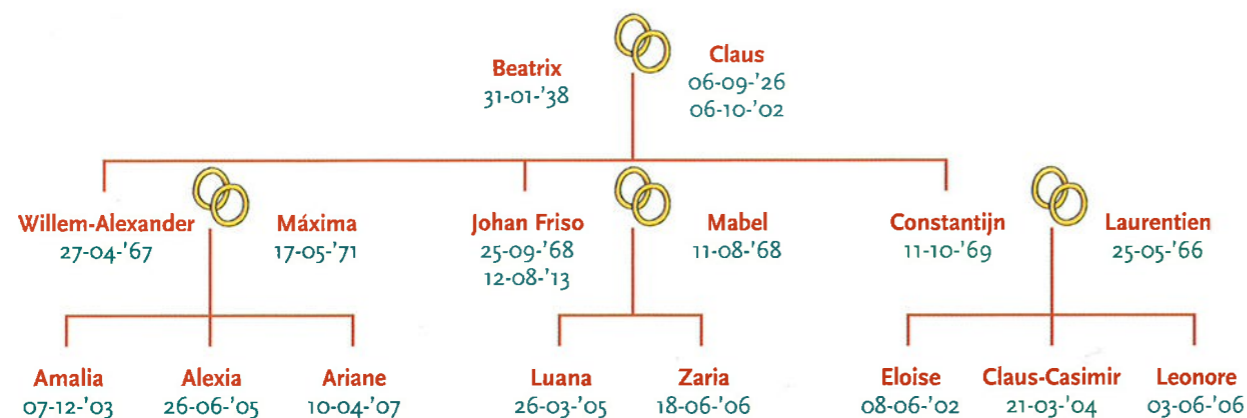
Beatrix
31-01-'38

Claus
06-09-'26
06-10-'02

Willem-Alexander
27-04-'67

Máxima
17-05-'71

Johan Friso
25-09-'68
12-08-'13

Mabel
11-08-'68

Constantijn
11-10-'69

Laurentien
25-05-'66

Amalia
07-12-'03

Alexia
26-06-'05

Ariane
10-04-'07

Luana
26-03-'05

Zaria
18-06-'06

Eloise
08-06-'02

Claus-Casimir
21-03-'04

Leonore
03-06-'06